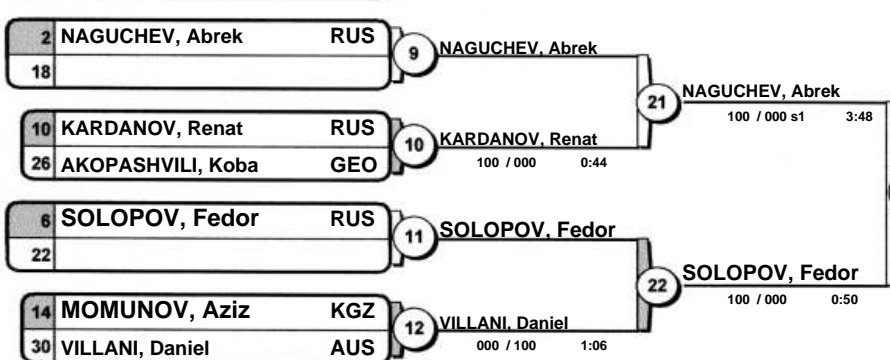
2 NAGUCHEV, Abrek RUS
18

9 NAGUCHEV, Abrek

10 KARDANOV, Renat RUS
26 AKOPASHVILI, Koba GEO

10 KARDANOV, Renat
100 / 000 0:44

21 NAGUCHEV, Abrek
100 / 000 s1 3:48

6 SOLOPOV, Fedor RUS
22

11 SOLOPOV, Fedor

14 MOMUNOV, Aziz KGZ
30 VILLANI, Daniel AUS

12 VILLANI, Daniel
000 / 100 1:06

22 SOLOPOV, Fedor
100 / 000 0:50